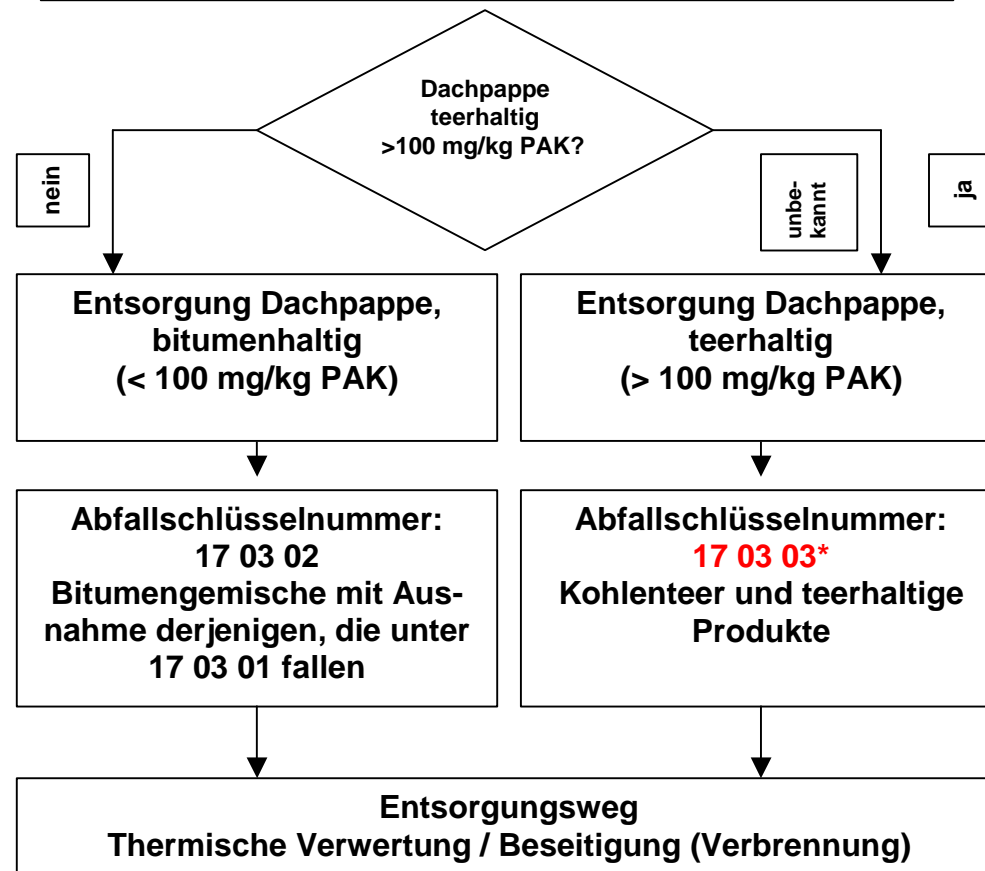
Dachpappe teerhaltig >100 mg/kg PAK?

nein

unbekannt

ja

Entsorgung Dachpappe, bitumenhaltig (< 100 mg/kg PAK)

Entsorgung Dachpappe, teerhaltig (> 100 mg/kg PAK)

Abfallschlüsselnummer: 17 03 02 Bitumengemische mit Ausnahme derjenigen, die unter 17 03 01 fallen

Abfallschlüsselnummer: 17 03 03* Kohlenteer und teerhaltige Produkte

Entsorgungsweg
Thermische Verwertung / Beseitigung (Verbrennung)